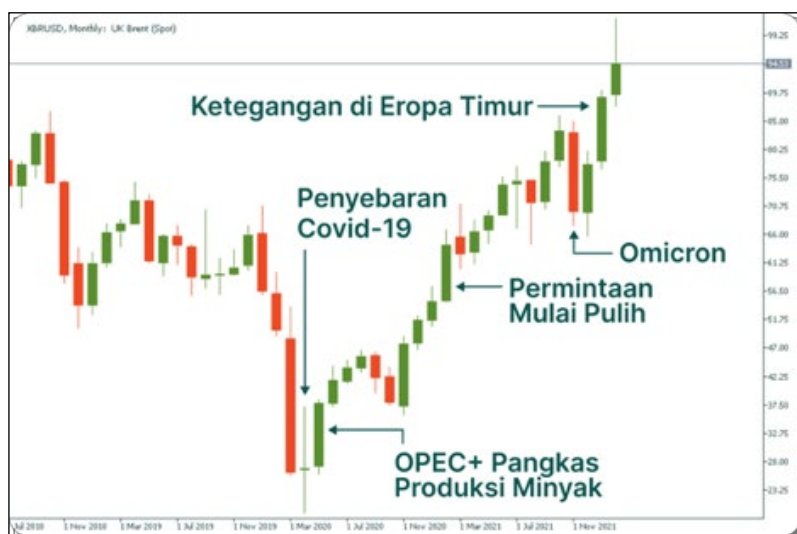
XBRUSD, Monthly: UK Brent (Spot)

Ketegangan di Eropa Timur

Penyebaran Covid-19

Omicron

Permintaan Mulai Pulih

OPEC+ Pangkas Produksi Minyak

99.25
94.53
89.75
85.00
80.25
75.50
70.75
66.00
61.25
56.50
51.75
47.00
42.25
37.50
32.75
28.00
23.25

Jul 2018 | 1 Nov 2018 | 1 Mar 2019 | 1 Jul 2019 | 1 Nov 2019 | 1 Mar 2020 | 1 Jul 2020 | 1 Nov 2020 | 1 Mar 2021 | 1 Jul 2021 | 1 Nov 2021